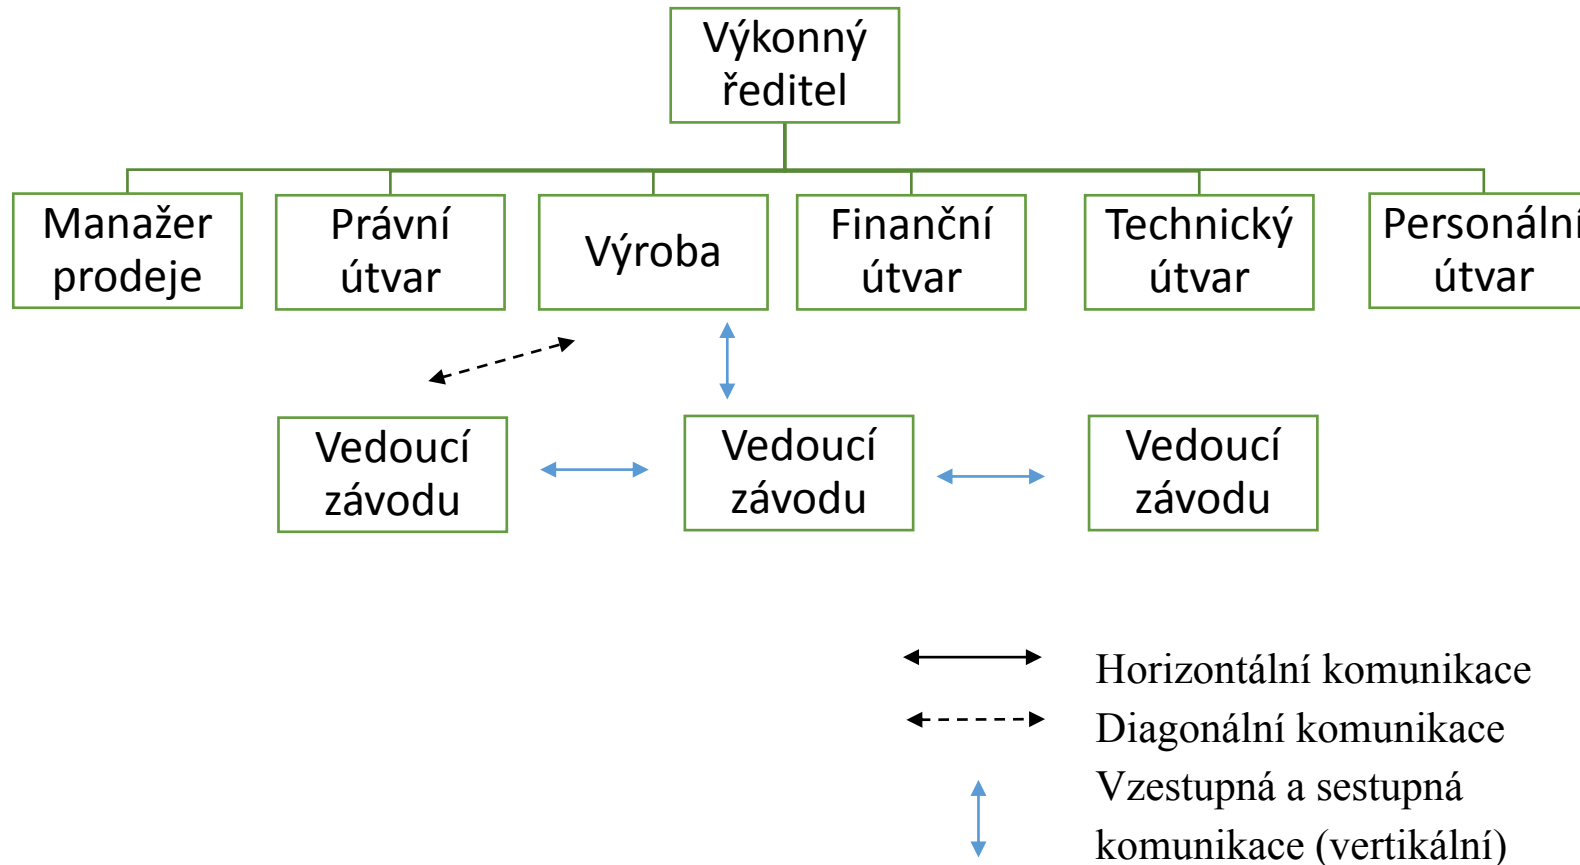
Výkonný ředitel

Manažer prodeje

Právní útvar

Výroba

Finanční útvar

Technický útvar

Personální útvar

Vedoucí závodu

Vedoucí závodu

Vedoucí závodu

Horizontální komunikace

Diagonální komunikace

Vzestupná a sestupná komunikace (vertikální)